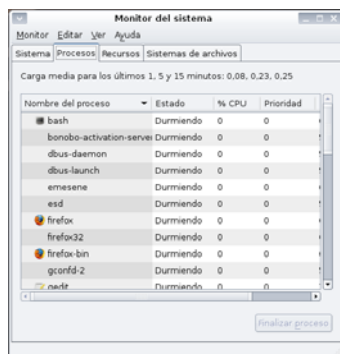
Monitor del sistema

Monitor Editar Ver Ayuda

Sistema Procesos Recursos Sistemas de archivos

Carga media para los últimos 1, 5 y 15 minutos: 0,08, 0,23, 0,25

| Nombre del proceso | Estado | % CPU | Prioridad |
|---|---|---|---|
| bash | Durmiendo | 0 | 0 |
| bonobo-activation-server | Durmiendo | 0 | 0 |
| dbus-daemon | Durmiendo | 0 | 0 |
| dbus-launch | Durmiendo | 0 | 0 |
| emesene | Durmiendo | 0 | 0 |
| esd | Durmiendo | 0 | 0 |
| firefox | Durmiendo | 0 | 0 |
| firefox32 | Durmiendo | 0 | 0 |
| firefox-bin | Durmiendo | 0 | 0 |
| gconfd-2 | Durmiendo | 0 | 0 |
| gedit | Durmiendo | 0 | 0 |

Finalizar proceso